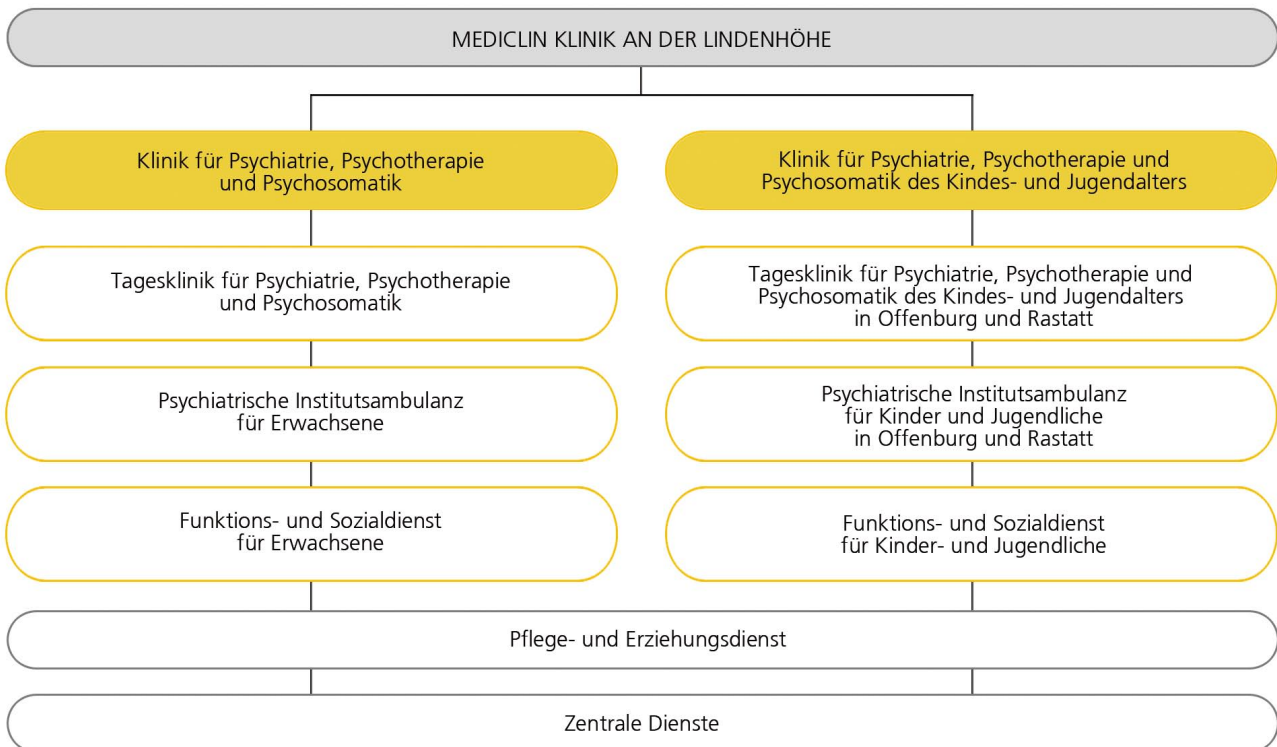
MEDICLIN KLINIK AN DER LINDENHÖHE

Klinik für Psychiatrie, Psychotherapie und Psychosomatik

Tagesklinik für Psychiatrie, Psychotherapie und Psychosomatik

Psychiatrische Institutsambulanz für Erwachsene

Funktions- und Sozialdienst für Erwachsene

Klinik für Psychiatrie, Psychotherapie und Psychosomatik des Kindes- und Jugendalters

Tagesklinik für Psychiatrie, Psychotherapie und Psychosomatik des Kindes- und Jugendalters in Offenburg und Rastatt

Psychiatrische Institutsambulanz für Kinder und Jugendliche in Offenburg und Rastatt

Funktions- und Sozialdienst für Kinder- und Jugendliche

Pflege- und Erziehungsdienst

Zentrale Dienste